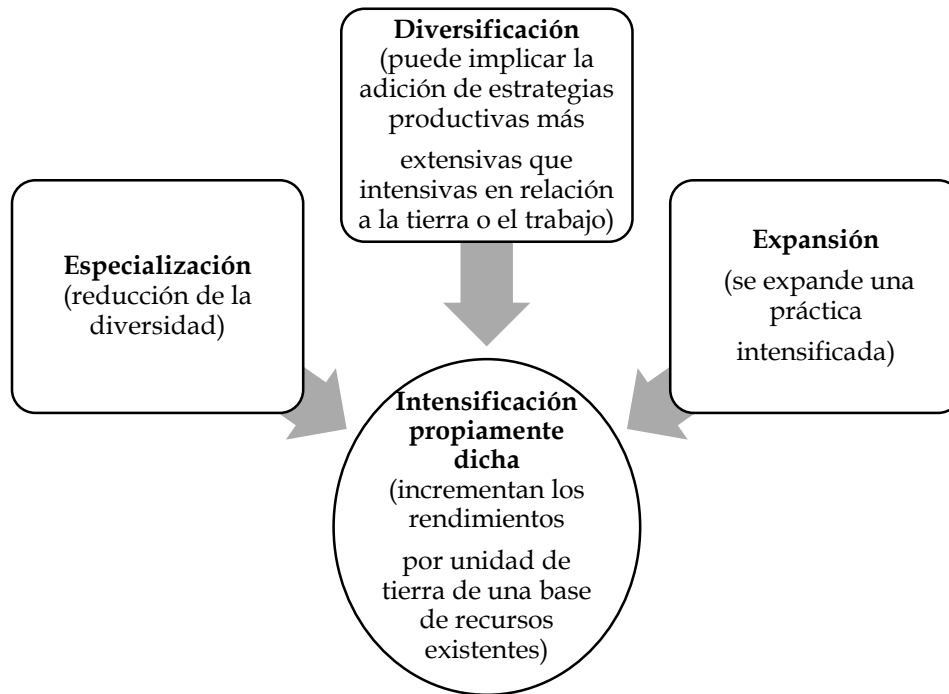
**Diversificación**
(puede implicar la adición de estrategias productivas más extensivas que intensivas en relación a la tierra o el trabajo)

**Especialización**
(reducción de la diversidad)

**Expansión**
(se expande una práctica intensificada)

**Intensificación propiamente dicha**
(incrementan los rendimientos por unidad de tierra de una base de recursos existentes)